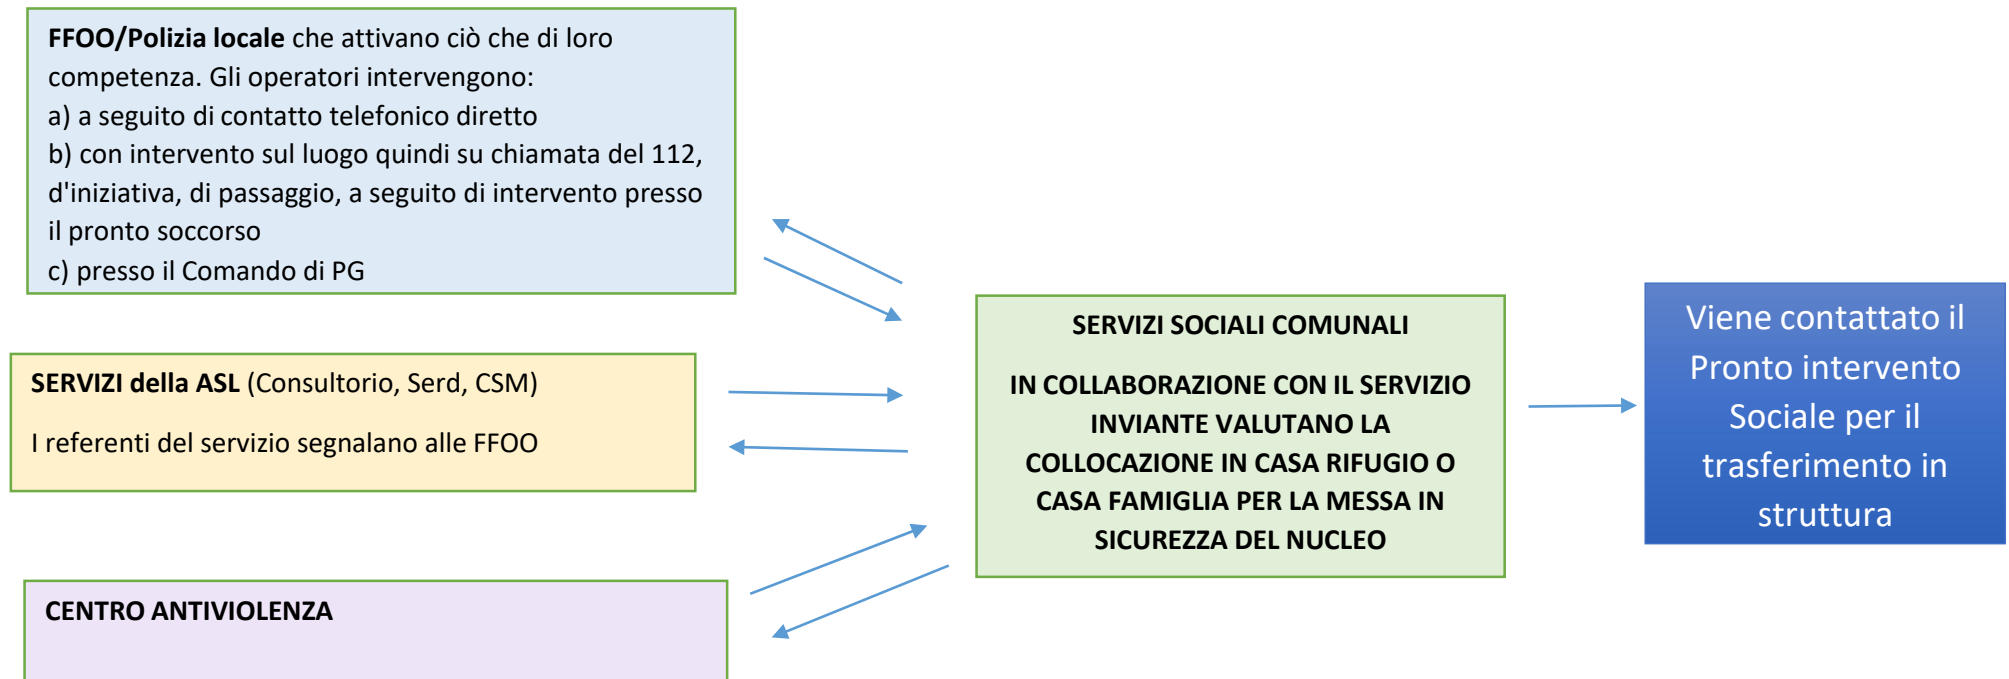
FFOO/Polizia locale che attivano ciò che di loro competenza. Gli operatori intervengono:
a) a seguito di contatto telefonico diretto
b) con intervento sul luogo quindi su chiamata del 112, d'iniziativa, di passaggio, a seguito di intervento presso il pronto soccorso
c) presso il Comando di PG

SERVIZI della ASL (Consultorio, Serd, CSM)

I referenti del servizio segnalano alle FFOO

CENTRO ANTIVIOLENZA

SERVIZI SOCIALI COMUNALI

IN COLLABORAZIONE CON IL SERVIZIO INVIANTE VALUTANO LA COLLOCAZIONE IN CASA RIFUGIO O CASA FAMIGLIA PER LA MESSA IN SICUREZZA DEL NUCLEO

Viene contattato il Pronto intervento Sociale per il trasferimento in struttura